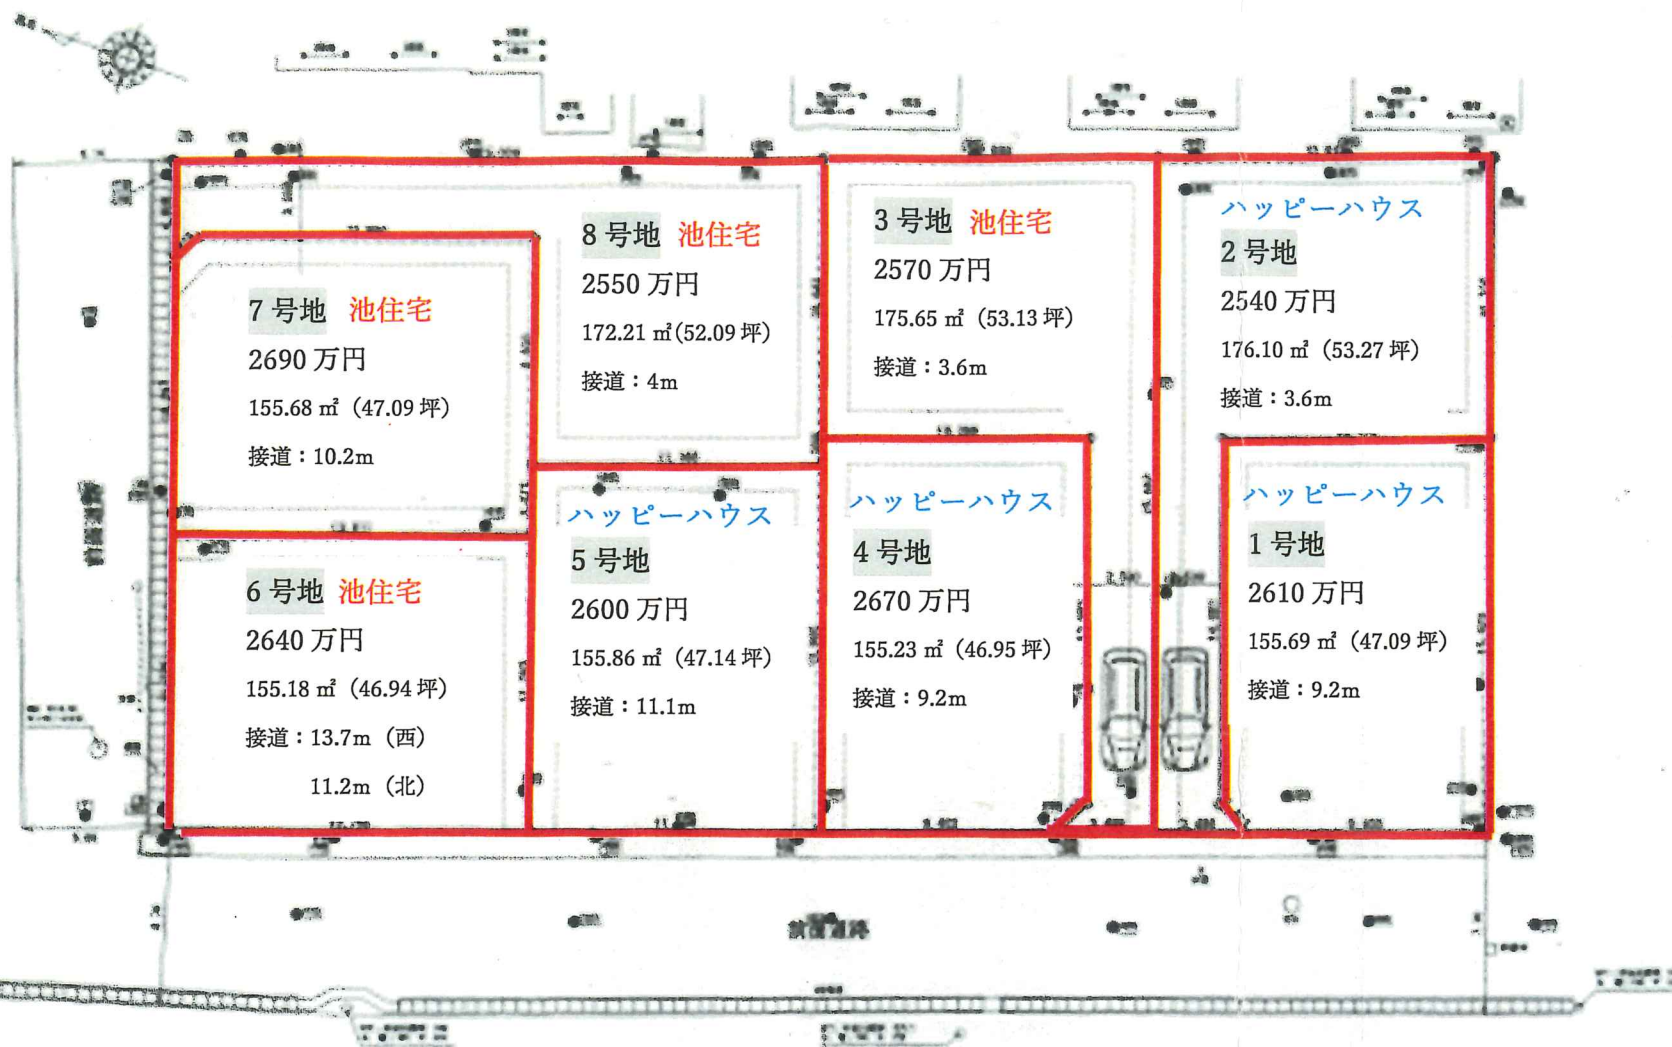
7 号地 池住宅
2690 万円
155.68 ㎡（47.09 坪）
接道：10.2m

8 号地 池住宅
2550 万円
172.21 ㎡(52.09 坪)
接道：4m

3 号地 池住宅
2570 万円
175.65 ㎡（53.13 坪）
接道：3.6m

ハッピーハウス
2 号地
2540 万円
176.10 ㎡（53.27 坪）
接道：3.6m

6 号地 池住宅
2640 万円
155.18 ㎡（46.94 坪）
接道：13.7m（西）
11.2m（北）

ハッピーハウス
5 号地
2600 万円
155.86 ㎡（47.14 坪）
接道：11.1m

ハッピーハウス
4 号地
2670 万円
155.23 ㎡（46.95 坪）
接道：9.2m

ハッピーハウス
1 号地
2610 万円
155.69 ㎡（47.09 坪）
接道：9.2m